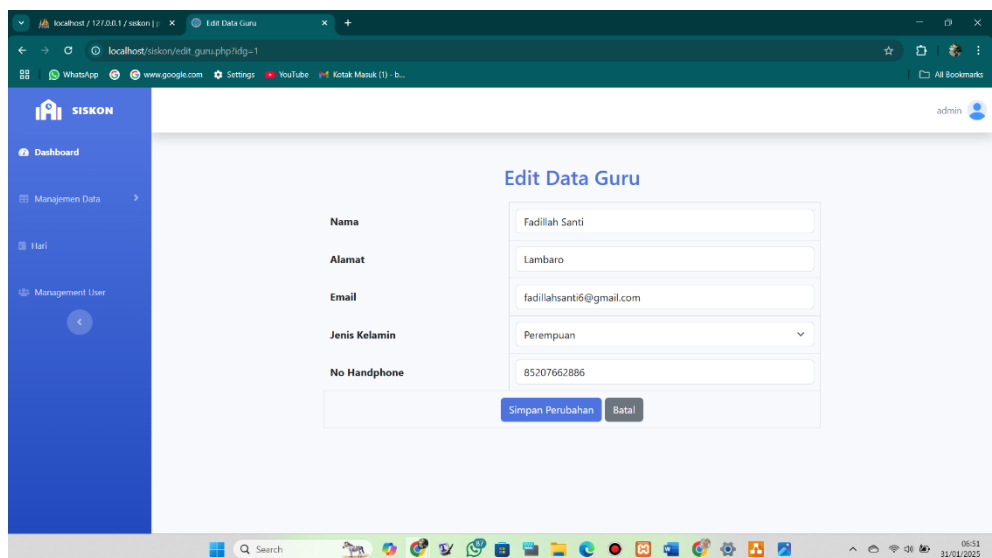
localhost / 127.0.0.1 / siskon | × Edit Data Guru × +

localhost/siskon/edit_guru.php?idg=1

WhatsApp www.google.com Settings YouTube Kotak Masuk (1) - b... All Bookmarks

SISKON

admin

Dashboard

Manajemen Data

Hari

Management User

Edit Data Guru

| | |
|---|---|
| Nama | Fadillah Santi |
| Alamat | Lambaro |
| Email | fadillahsanti6@gmail.com |
| Jenis Kelamin | Perempuan |
| No Handphone | 85207662886 |

Simpan Perubahan Batal

Search

06:51 31/01/2025